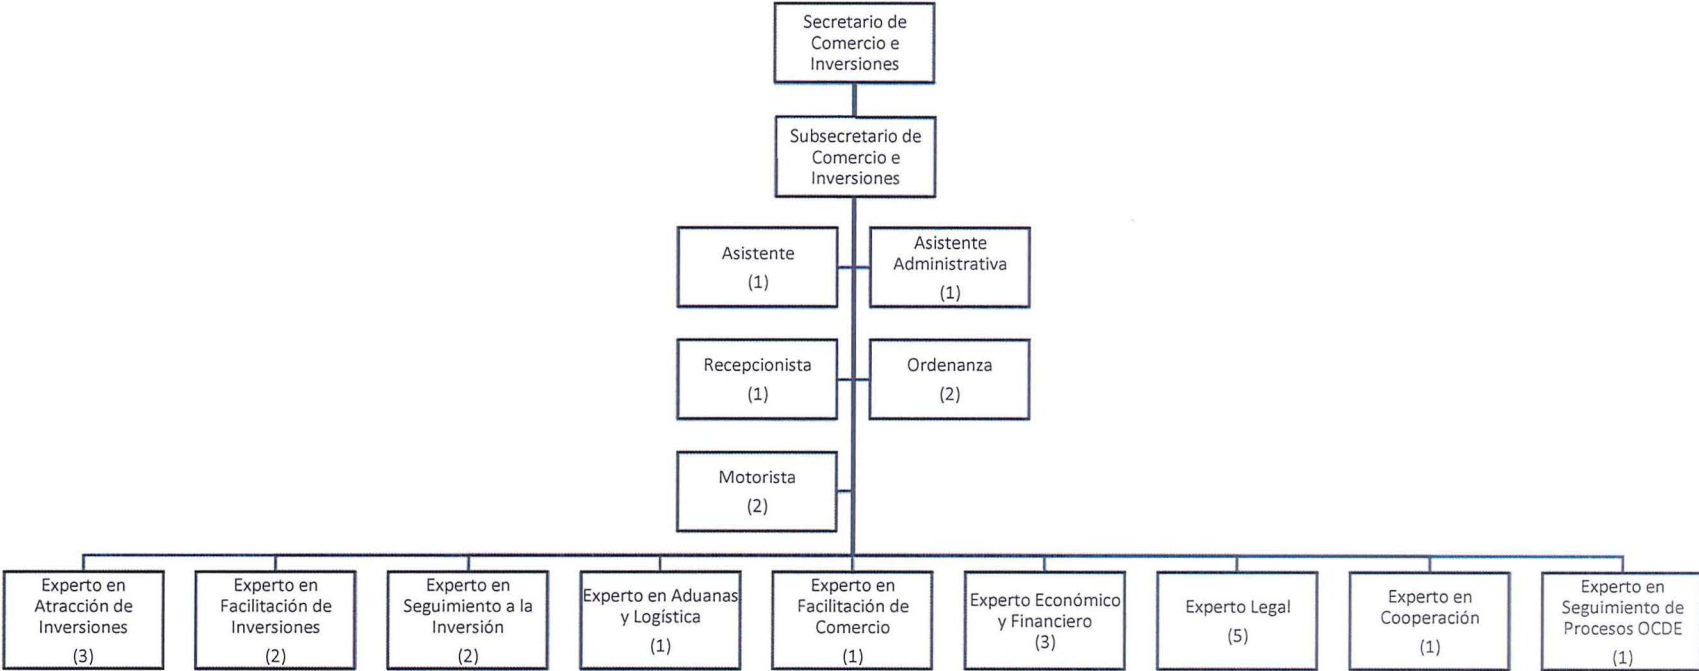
Secretario de Comercio e Inversiones

Subsecretario de Comercio e Inversiones

Asistente
(1)

Asistente Administrativa
(1)

Recepcionista
(1)

Ordenanza
(2)

Motorista
(2)

Experto en Atracción de Inversiones
(3)

Experto en Facilitación de Inversiones
(2)

Experto en Seguimiento a la Inversión
(2)

Experto en Aduanas y Logística
(1)

Experto en Facilitación de Comercio
(1)

Experto Económico y Financiero
(3)

Experto Legal
(5)

Experto en Cooperación
(1)

Experto en Seguimiento de Procesos OCDE
(1)